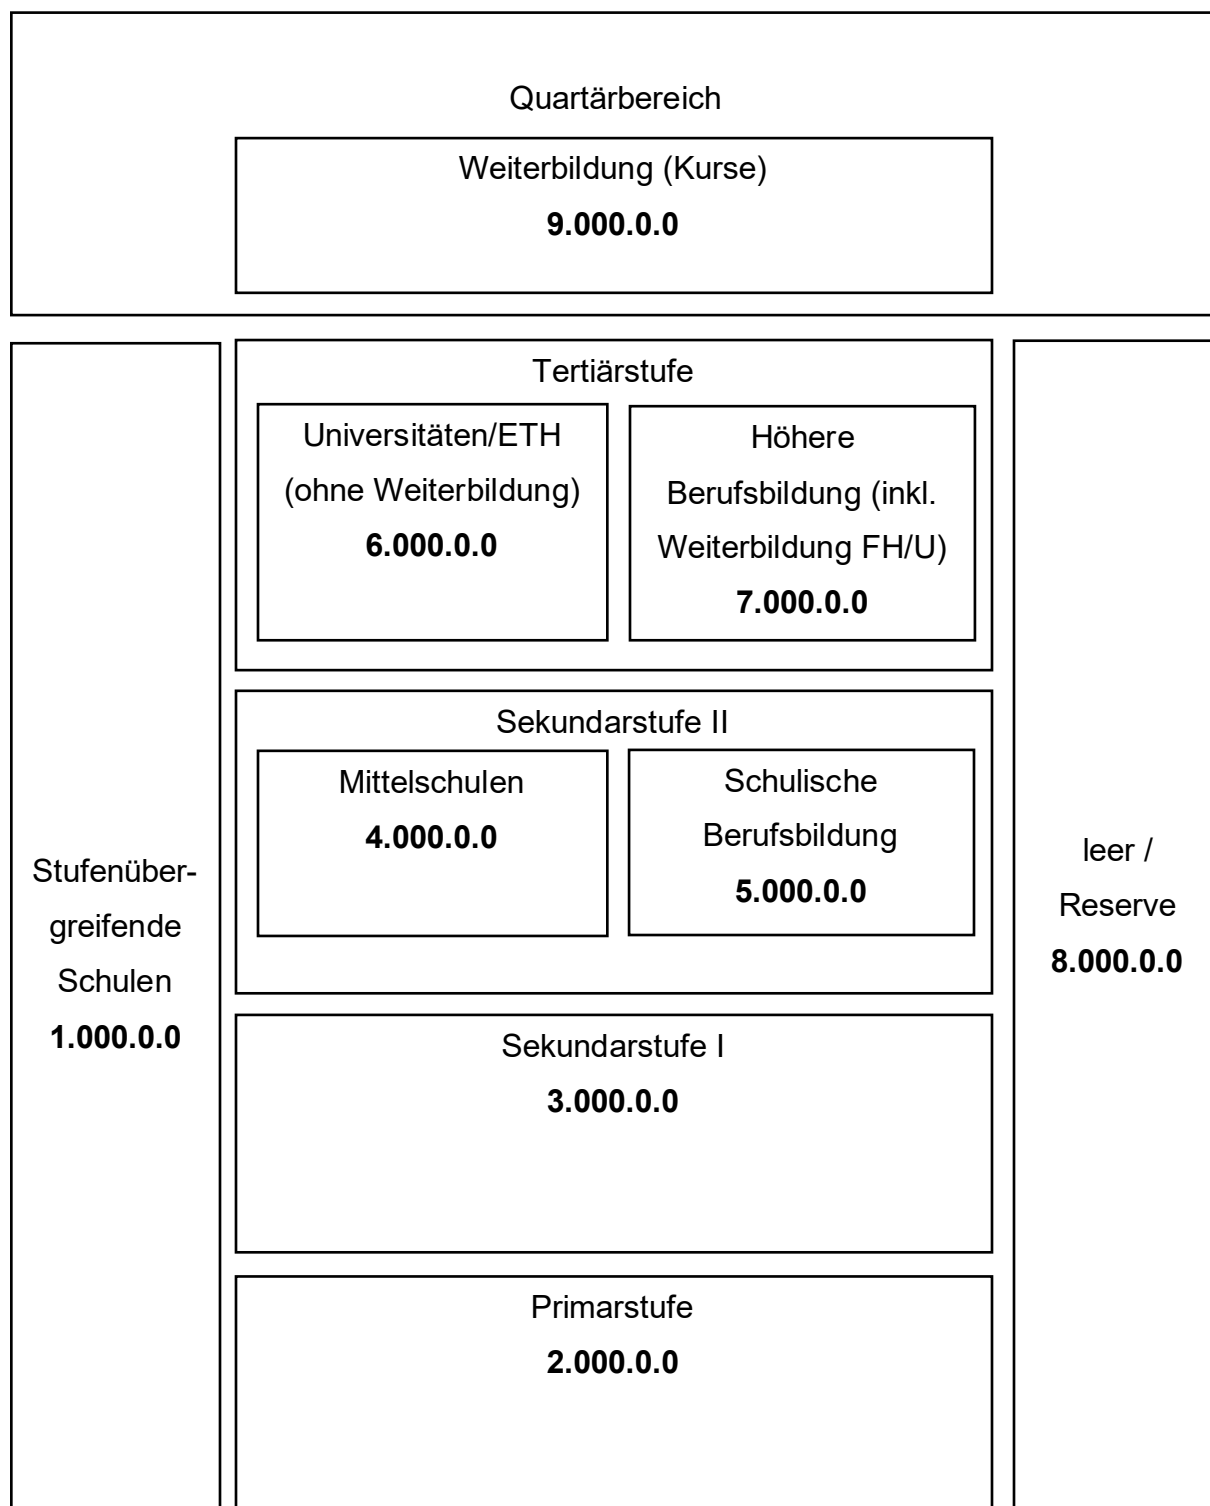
Quartärbereich

Weiterbildung (Kurse)
9.000.0.0

Stufenübergreifende Schulen
1.000.0.0

Tertiärstufe

Universitäten/ETH (ohne Weiterbildung)
6.000.0.0

Höhere Berufsbildung (inkl. Weiterbildung FH/U)
7.000.0.0

Sekundarstufe II

Mittelschulen
4.000.0.0

Schulische Berufsbildung
5.000.0.0

Sekundarstufe I
3.000.0.0

Primarstufe
2.000.0.0

leer / Reserve
8.000.0.0